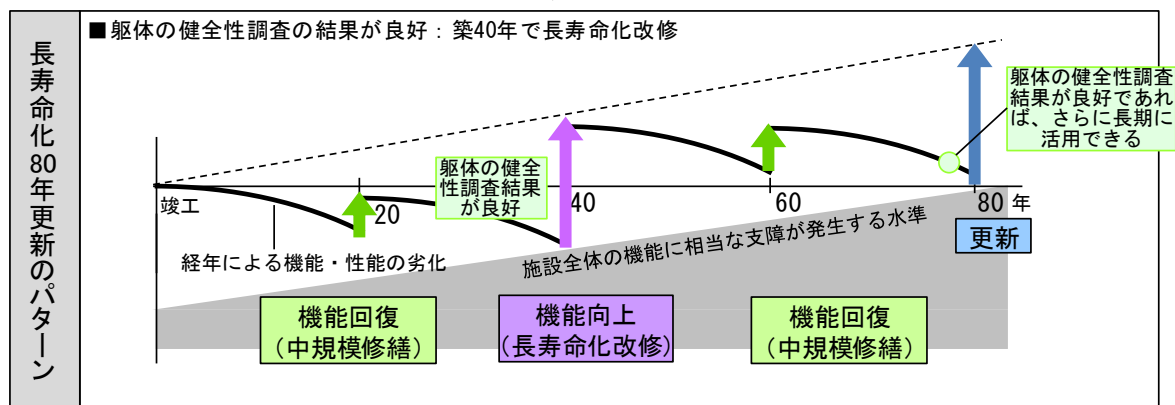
長寿命化80年更新のパターン

■躯体の健全性調査の結果が良好：築40年で長寿命化改修

躯体の健全性調査結果が良好であれば、さらに長期に活用できる

躯体の健全性調査結果が良好

竣工

20

40

60

80 年

経年による機能・性能の劣化

施設全体の機能に相当な支障が発生する水準

更新

機能回復
（中規模修繕）

機能向上
（長寿命化改修）

機能回復
（中規模修繕）